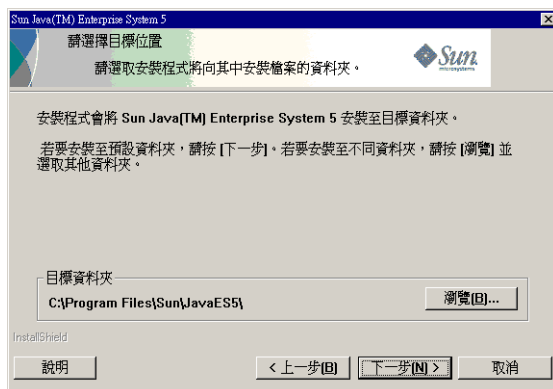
Sun Java(TM) Enterprise System 5

請選擇目標位置

請選取安裝程式將向其中安裝檔案的資料夾。

Sun microsystems

安裝程式會將 Sun Java(TM) Enterprise System 5 安裝至目標資料夾。

若要安裝至預設資料夾，請按 [下一步]。若要安裝至不同資料夾，請按 [瀏覽] 並選取其他資料夾。

目標資料夾

C:\Program Files\Sun\JavaES5\

瀏覽(B)...

InstallShield

說明

< 上一步(B)

下一步(N) >

取消